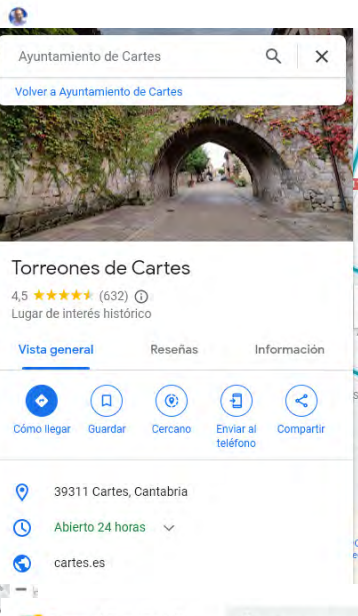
Ayuntamiento de Cartes

Volver a Ayuntamiento de Cartes

Torreones de Cartes

4,5 ★★★★★ (632) ⓘ

Lugar de interés histórico

Vista general | Reseñas | Información

Cómo llegar | Guardar | Cercano | Enviar al teléfono | Compartir

39311 Cartes, Cantabria

Abierto 24 horas

cartes.es